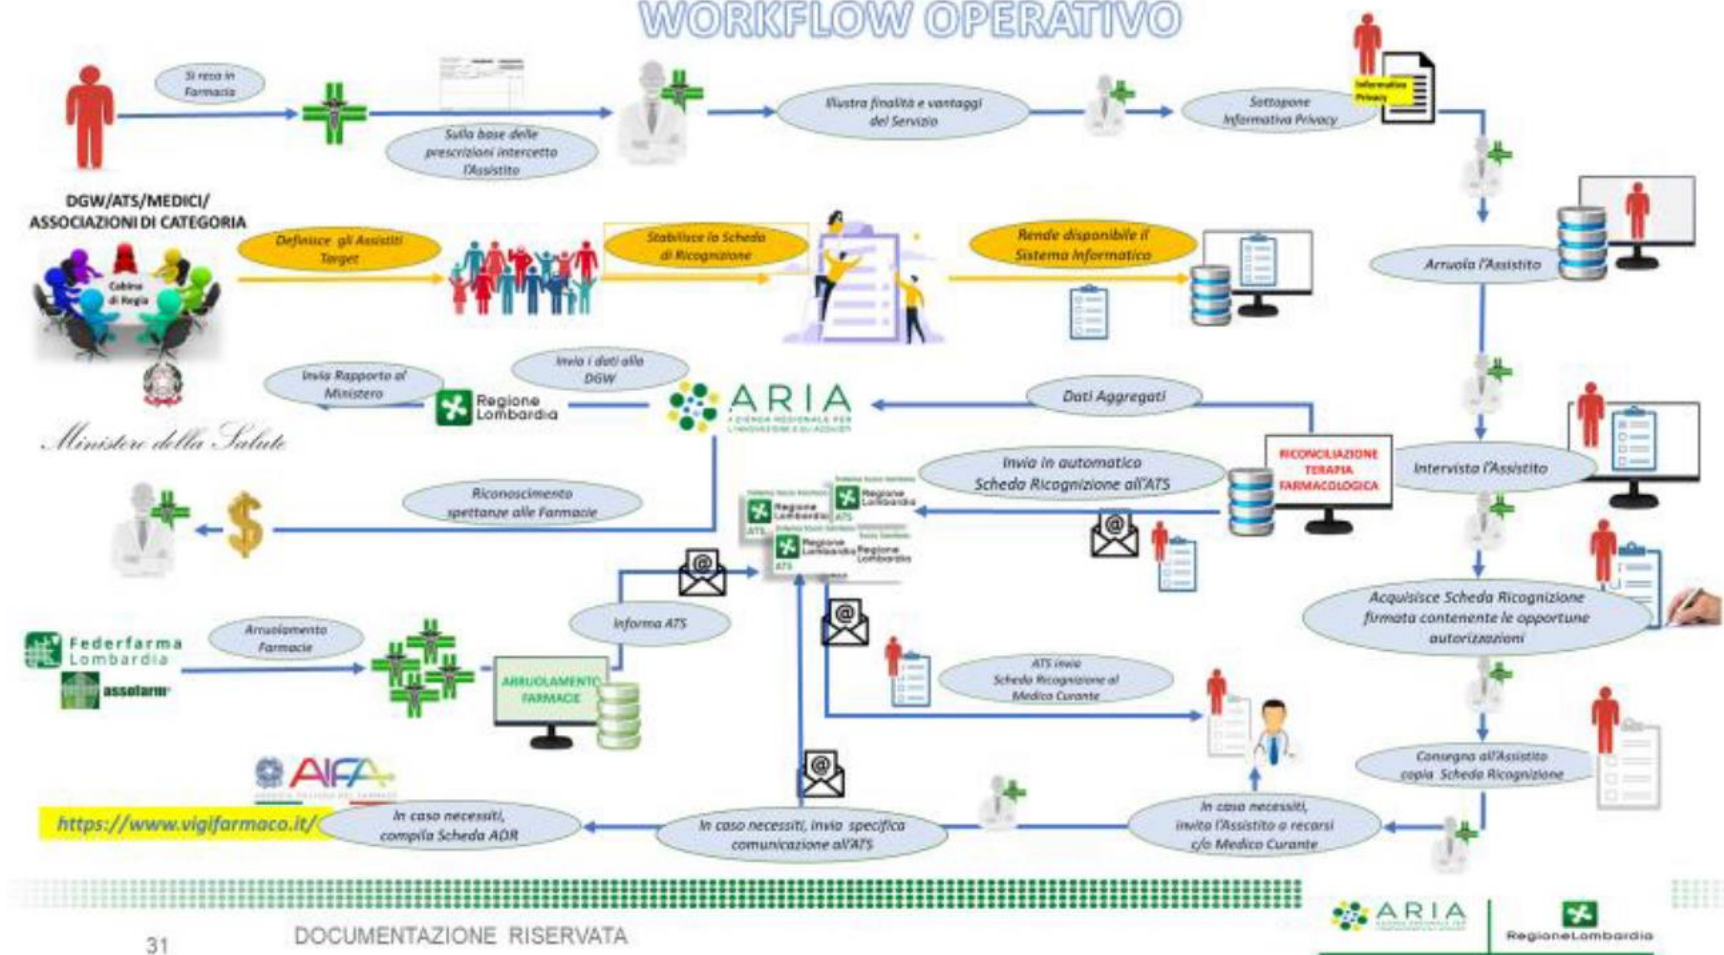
WORKFLOW OPERATIVO

Si reca in Farmacia

Sulla base delle prescrizioni intercetta l'Assistito

Illustra finalità e vantaggi del Servizio

Sottopone Informativa Privacy

Informativa Privacy

DGW/ATS/MEDICI/ ASSOCIAZIONI DI CATEGORIA

Cabina di Regia

Definisce gli Assistiti Target

Stabilisce la Scheda di Ricognizione

Rende disponibile il Sistema Informatico

Arruola l'Assistito

Invia Rapporto al Ministero

Invia i dati alla DGW

Regione Lombardia

ARIA
AZIENDA REGIONALE PER L'INNOVAZIONE E GLI ACQUISTI

Dati Aggregati

Ministero della Salute

RICONCILIAZIONE TERAPIA FARMACOLOGICA

Intervista l'Assistito

Invia in automatico Scheda Ricognizione all'ATS

Riconoscimento spettanze alle Farmacie

Regione Lombardia
ATS

Acquisisce Scheda Ricognizione firmata contenente le opportune autorizzazioni

Federfarma Lombardia

assofarm

Arruolamento Farmacie

Informa ATS

ARRUOLAMENTO FARMACIE

ATS invia Scheda Ricognizione al Medico Curante

Consegna all'Assistito copia Scheda Ricognizione

AIFA

https://www.vigifarmaco.it/

In caso necessiti, compila Scheda ADR

In caso necessiti, invia specifica comunicazione all'ATS

In caso necessiti, invita l'Assistito a recarsi c/o Medico Curante

31

DOCUMENTAZIONE RISERVATA

ARIA

RegioneLombardia